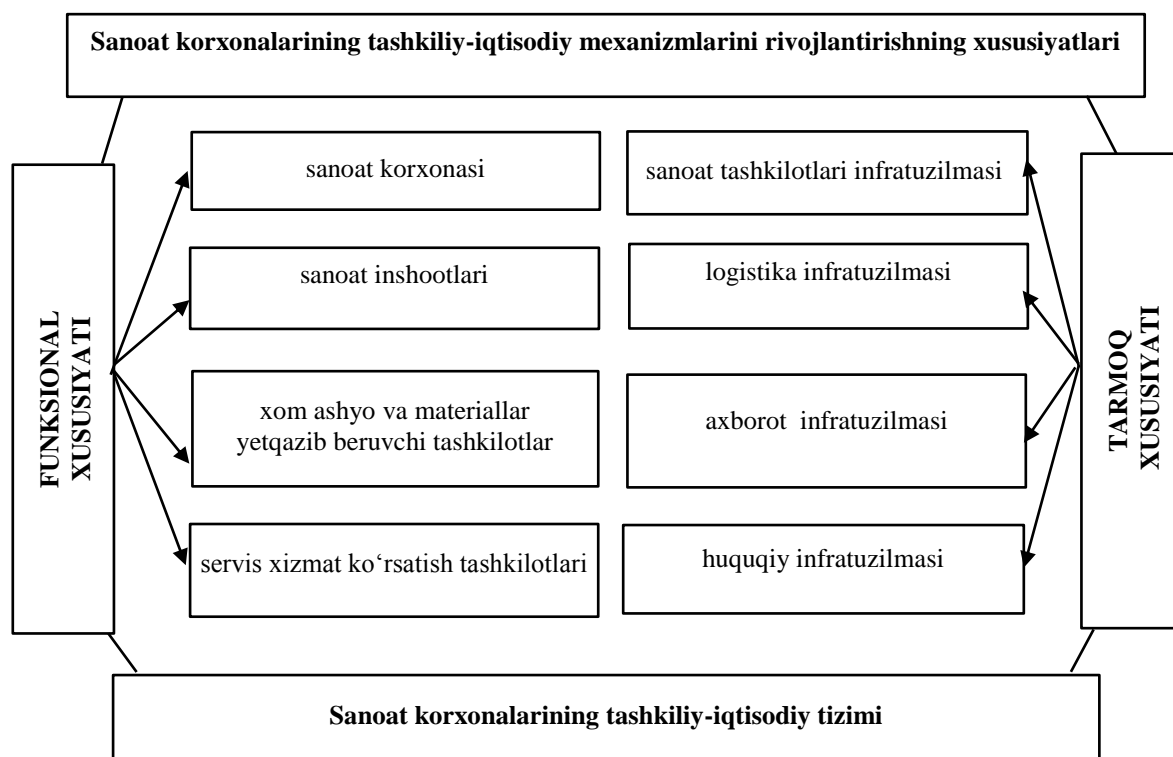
Sanoat korxonalarining tashkiliy-iqtisodiy mexanizmlarini rivojlantirishning xususiyatlari

FUNKSIONAL XUSUSIYATI

sanoat korxonasi

sanoat inshootlari

xom ashyo va materiallar yetqazib beruvchi tashkilotlar

servis xizmat ko‘rsatish tashkilotlari

sanoat tashkilotlari infratuzilmasi

logistika infratuzilmasi

axborot infratuzilmasi

huquqiy infratuzilmasi

TARMOQ XUSUSIYATI

Sanoat korxonalarining tashkiliy-iqtisodiy tizimi